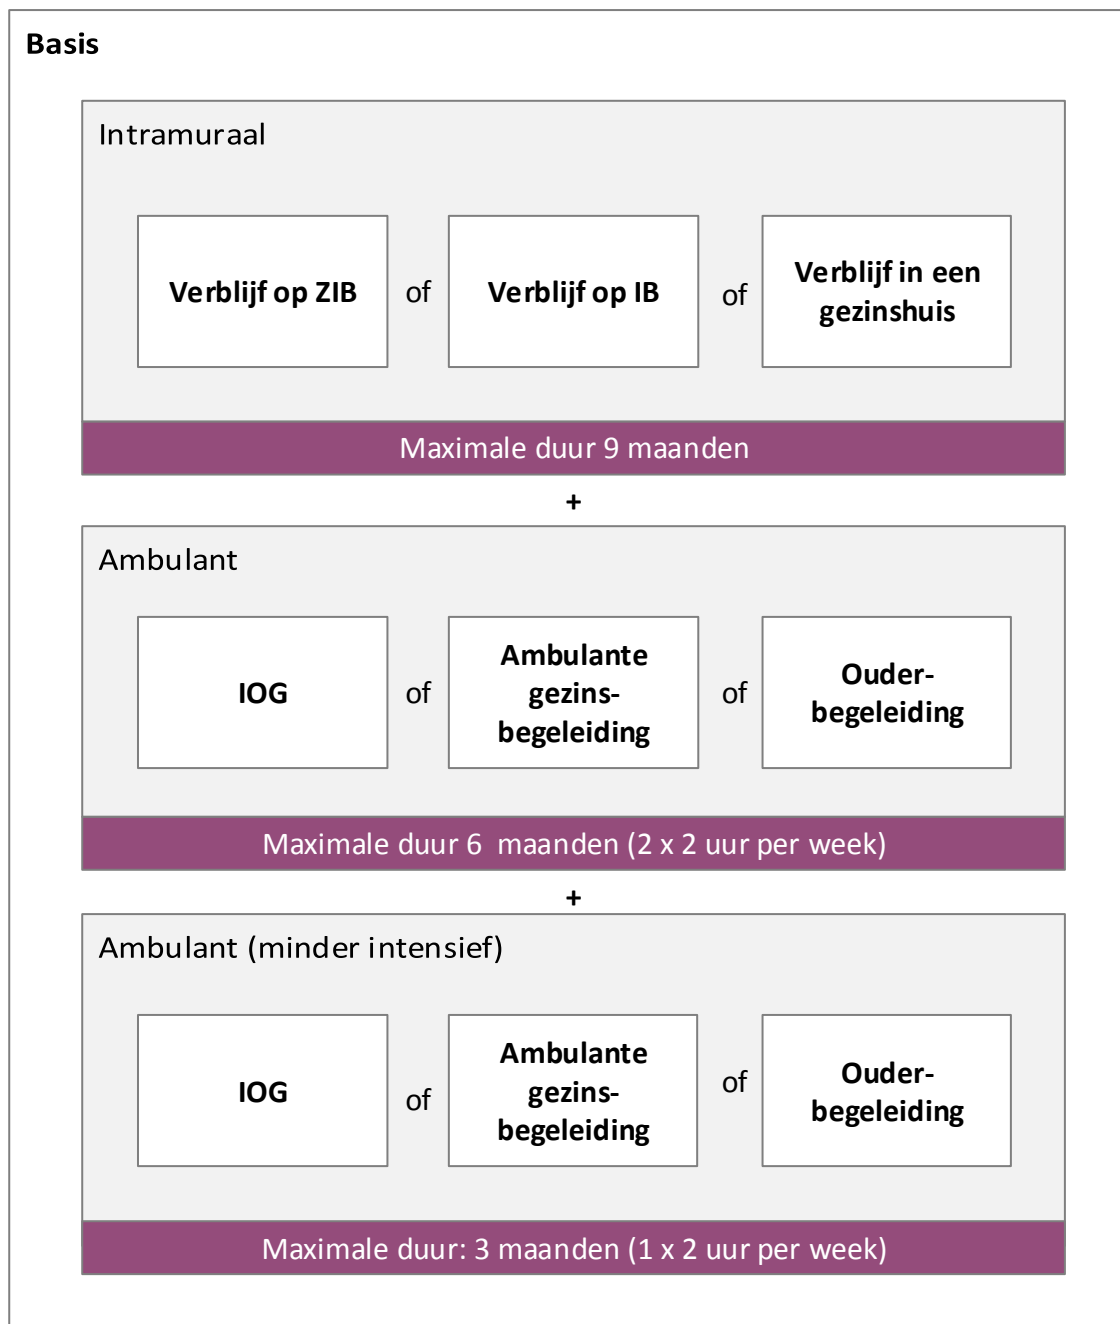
Basis

Intramuraal

Verblijf op ZIB of Verblijf op IB of Verblijf in een gezinshuis

Maximale duur 9 maanden

+

Ambulant

IOG of Ambulante gezins-begeleiding of Ouder-begeleiding

Maximale duur 6 maanden (2 x 2 uur per week)

+

Ambulant (minder intensief)

IOG of Ambulante gezins-begeleiding of Ouder-begeleiding

Maximale duur: 3 maanden (1 x 2 uur per week)